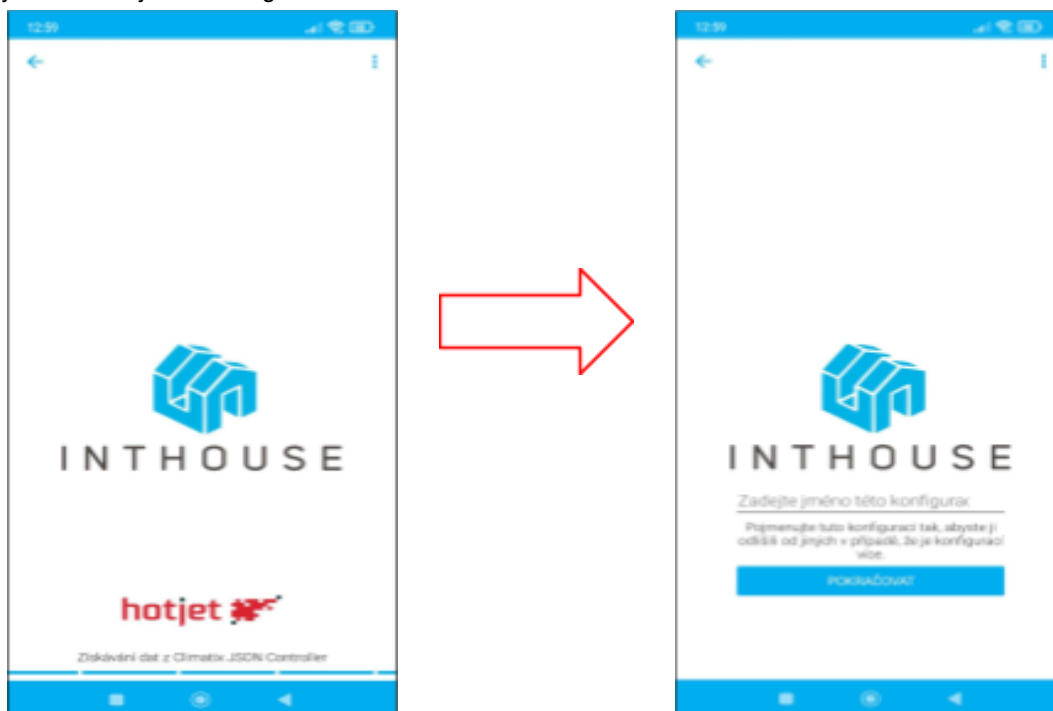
12:59

INTHOUSE

hotjet

Získávání dat z Climatix JSON Controller

12:59

INTHOUSE

Zadejte jméno této konfigurac

Pojmenujte tuto konfiguraci tak, abyste ji odlišili od jiných v případě, že je konfigurací více.

POKRAČOVAT